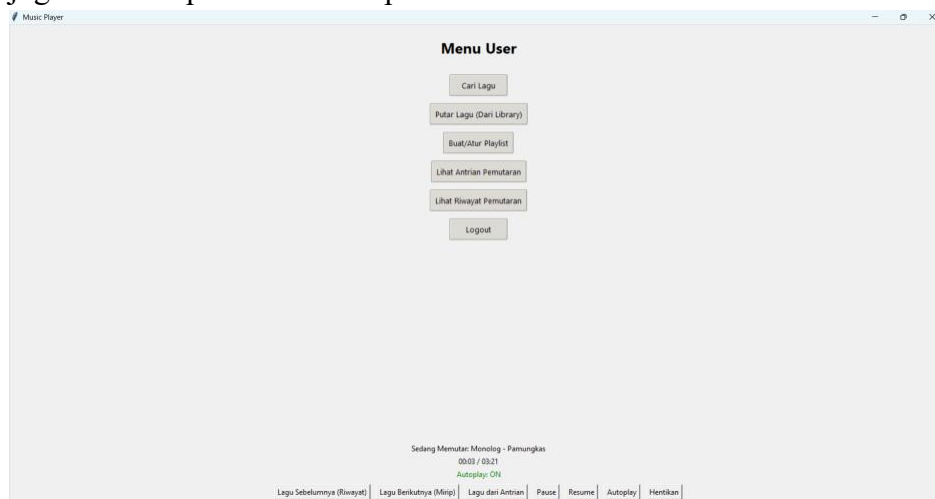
Music Player

Menu User

Cari Lagu

Putar Lagu (Dari Library)

Buat/Atur Playlist

Lihat Antrian Pemutaran

Lihat Riwayat Pemutaran

Logout

Sedang Memutar: Monolog - Pamungkas

00:03 / 03:21

Autoplay: ON

Lagu Sebelumnya (Riwayat) | Lagu Berikutnya (Mirip) | Lagu dari Antrian | Pause | Resume | Autoplay | Hentikan